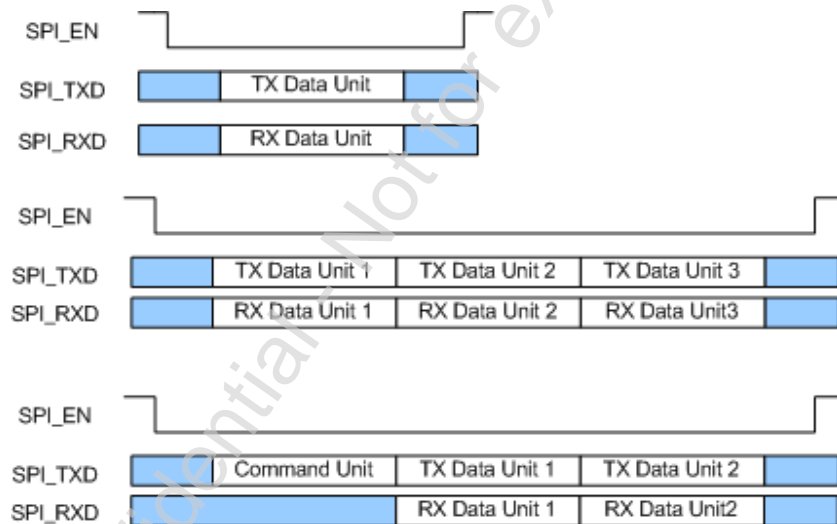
SPI_EN
SPI_TXD
TX Data Unit
SPI_RXD
RX Data Unit

SPI_EN
SPI_TXD
TX Data Unit 1
TX Data Unit 2
TX Data Unit 3
SPI_RXD
RX Data Unit 1
RX Data Unit 2
RX Data Unit3

SPI_EN
SPI_TXD
Command Unit
TX Data Unit 1
TX Data Unit 2
SPI_RXD
RX Data Unit 1
RX Data Unit2

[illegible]dential - Not for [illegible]